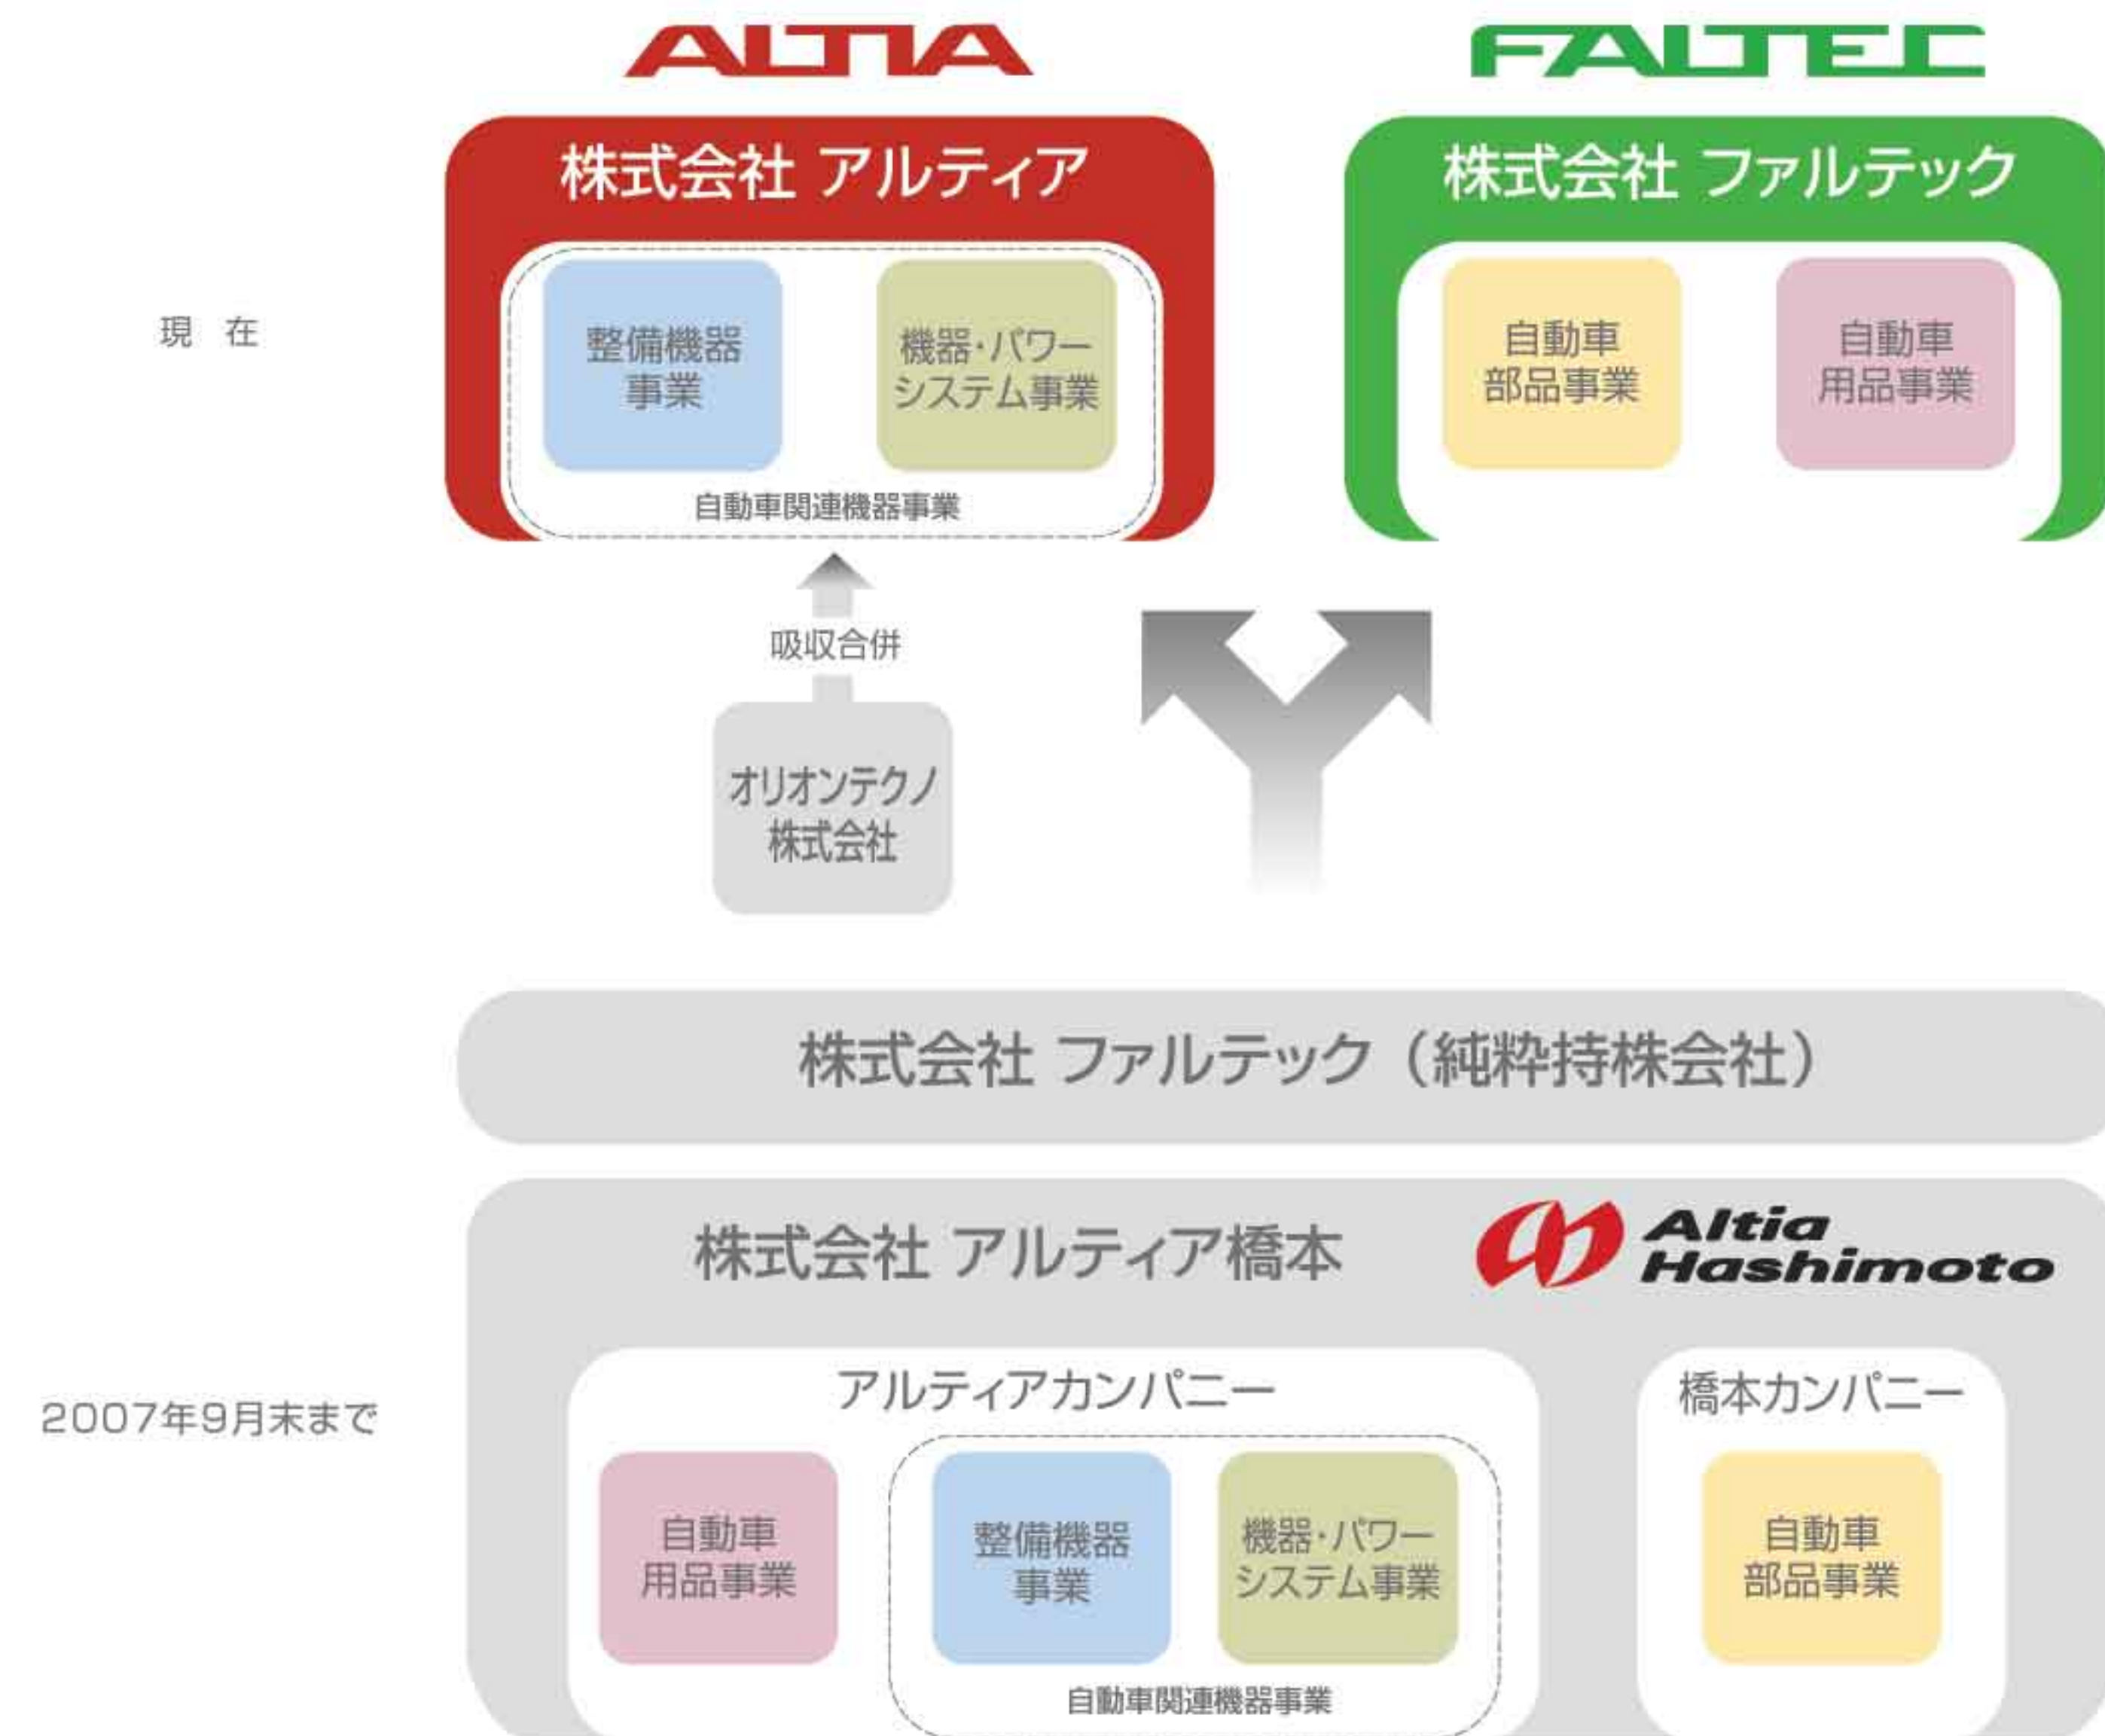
ALTIA

FALTEC

現　在

株式会社 アルティア

整備機器事業

機器・パワーシステム事業

自動車関連機器事業

株式会社 ファルテック

自動車部品事業

自動車用品事業

吸収合併

オリオンテクノ株式会社

株式会社 ファルテック（純粋持株会社）

株式会社 アルティア橋本

Altia Hashimoto

2007年9月末まで

アルティアカンパニー

自動車用品事業

整備機器事業

機器・パワーシステム事業

自動車関連機器事業

橋本カンパニー

自動車部品事業